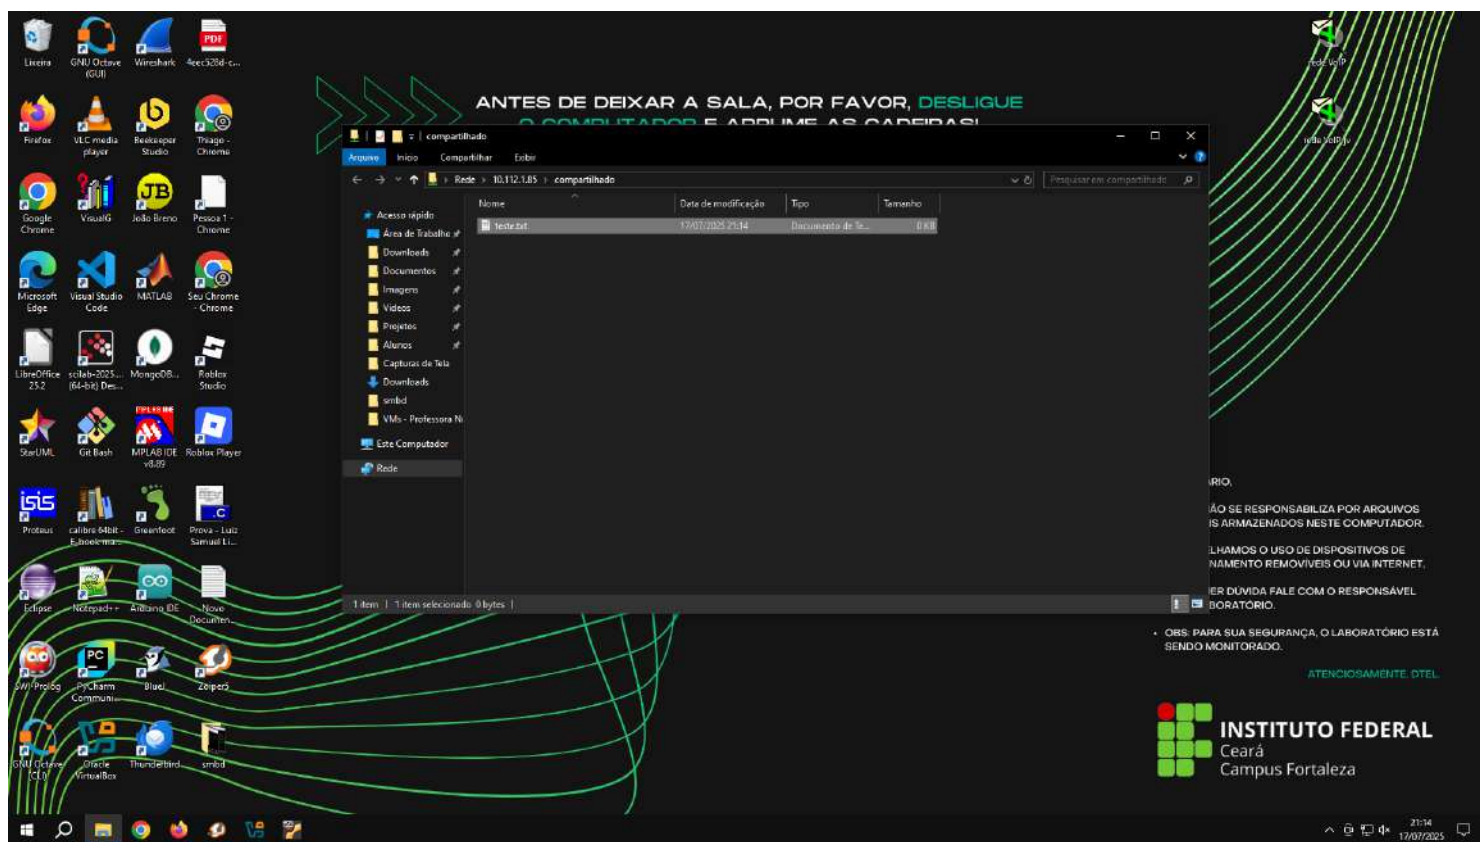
Lixeira
GNU Octave (GUI)
Wireshark
4eec528d-c...
Firefox
VLC media player
Beekeeper Studio
Thiago - Chrome
Google Chrome
VisualG
João Breno
Pessoa 1 - Chrome
Microsoft Edge
Visual Studio Code
MATLAB
Seu Chrome - Chrome
LibreOffice 25.2
scilab-2025... (64-bit) Des...
MongoDB...
Roblox Studio
StarUML
Git Bash
MPLAB IDE v8.89
Roblox Player
Proteus
calibre 64bit - E-book ma...
Greenfoot
Prova - Luiz Samuel Li...
Eclipse
Notepad++
Arduino IDE
Novo Documen...
SWI-Prolog
PyCharm Communi...
BlueJ
Zeiper
GNU Octave (CLI)
Oracle VirtualBox
Thunderbird
smbd

rede VoIP
rede VoIP

ANTES DE DEIXAR A SALA, POR FAVOR, DESLIGUE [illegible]

compartilhado
Arquivo Início Compartilhar Exibir
Rede › 10.112.1.85 › compartilhado
Pesquisar em compartilhado
Acesso rápido
Área de Trabalho
Downloads
Documentos
Imagens
Vídeos
Projetos
Alunos
Capturas de Tela
Downloads
smbd
VMs - Professora Ni
Este Computador
Rede

| Nome | Data de modificação | Tipo | Tamanho |
|---|---|---|---|
| teste.txt | 17/07/2025 21:14 | Documento de Te... | 0 KB |

1 item | 1 item selecionado 0 bytes |

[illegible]RIO.
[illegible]ÃO SE RESPONSABILIZA POR ARQUIVOS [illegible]S ARMAZENADOS NESTE COMPUTADOR.
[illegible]LHAMOS O USO DE DISPOSITIVOS DE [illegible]NAMENTO REMOVÍVEIS OU VIA INTERNET.
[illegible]ER DÚVIDA FALE COM O RESPONSÁVEL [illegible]BORATÓRIO.
• OBS: PARA SUA SEGURANÇA, O LABORATÓRIO ESTÁ SENDO MONITORADO.
ATENCIOSAMENTE, DTEL.

INSTITUTO FEDERAL
Ceará
Campus Fortaleza

21:14
17/07/2025